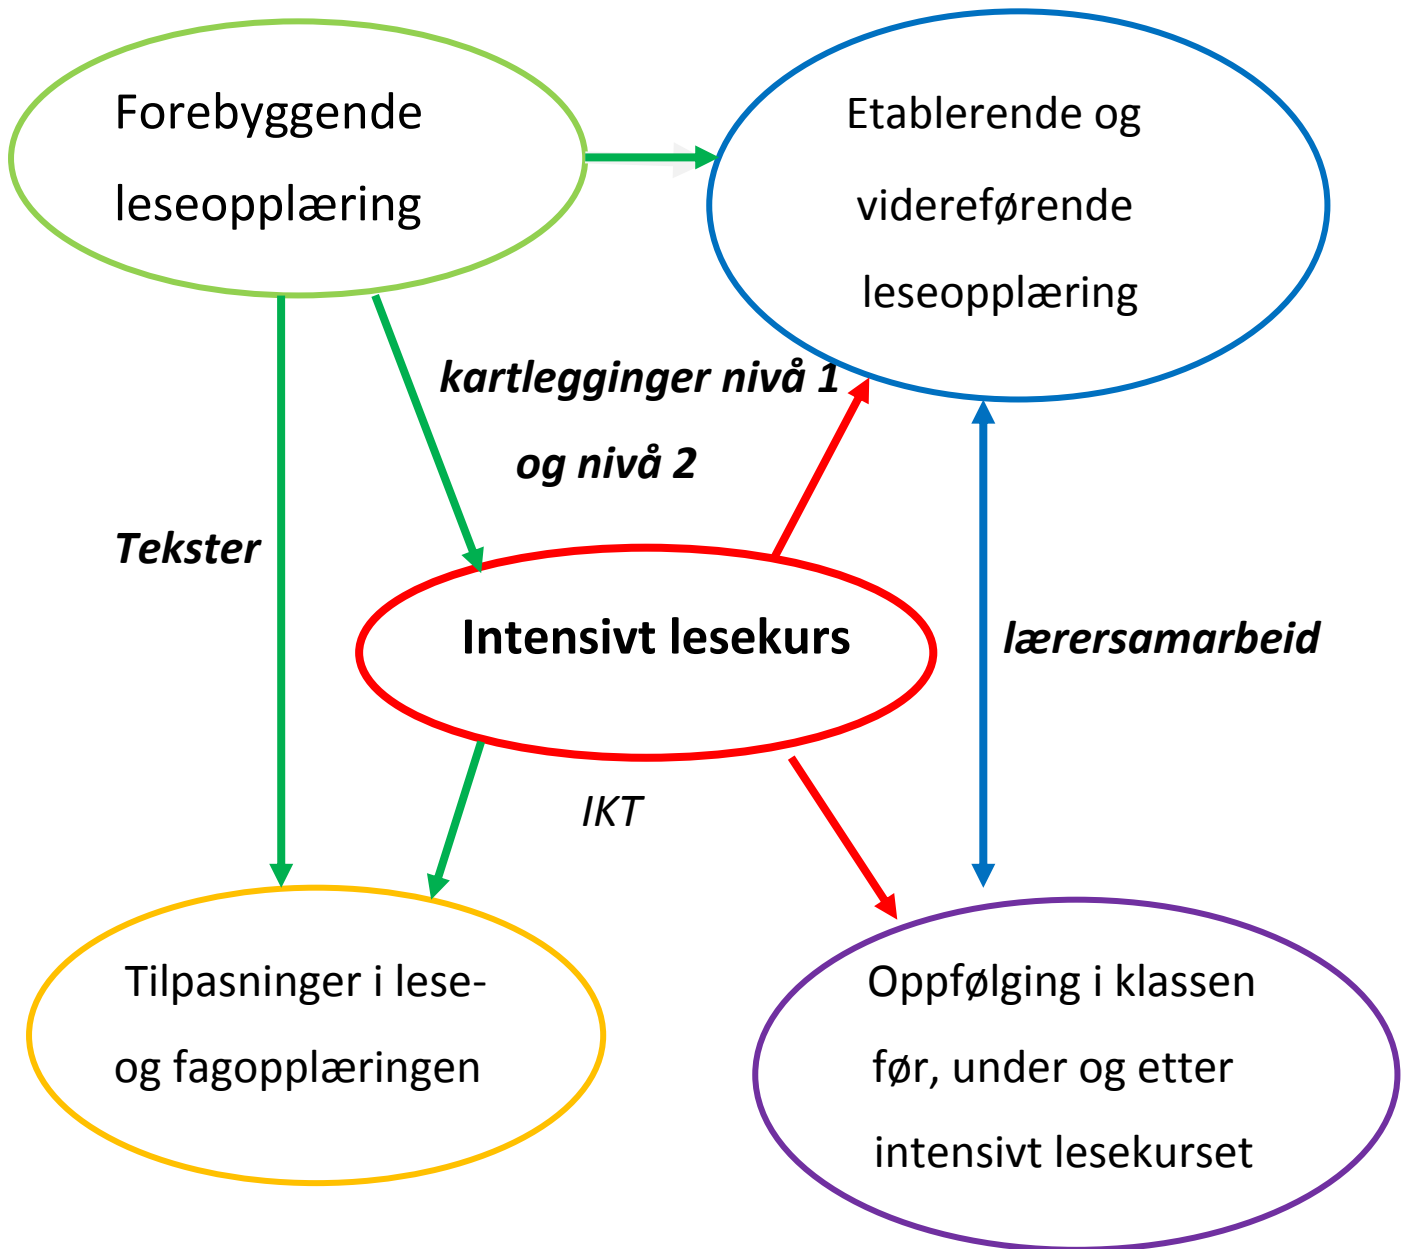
Forebyggende leseopplæring

Etablerende og videreførende leseopplæring

kartlegginger nivå 1 og nivå 2

Tekster

Intensivt lesekurs

lærersamarbeid

IKT

Tilpasninger i lese- og fagopplæringen

Oppfølging i klassen før, under og etter intensivt lesekurset